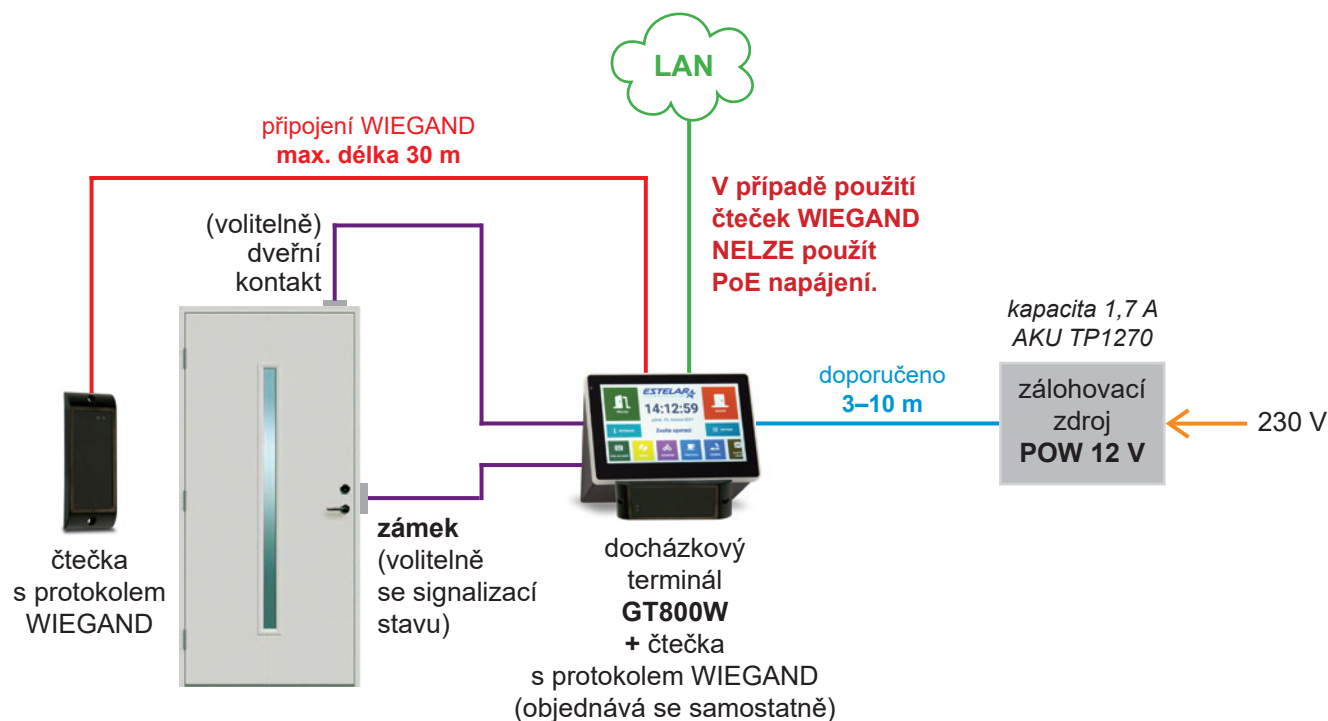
LAN

připojení WIEGAND
max. délka 30 m

V případě použití čteček WIEGAND NELZE použít PoE napájení.

(volitelně) dveřní kontakt

kapacita 1,7 A
AKU TP1270

doporučeno
3–10 m

ESTELAR
14:12:59

zálohovací zdroj
POW 12 V

230 V

čtečka s protokolem WIEGAND

zámek
(volitelně se signalizací stavu)

docházkový terminál
GT800W
+ čtečka
s protokolem WIEGAND
(objednává se samostatně)